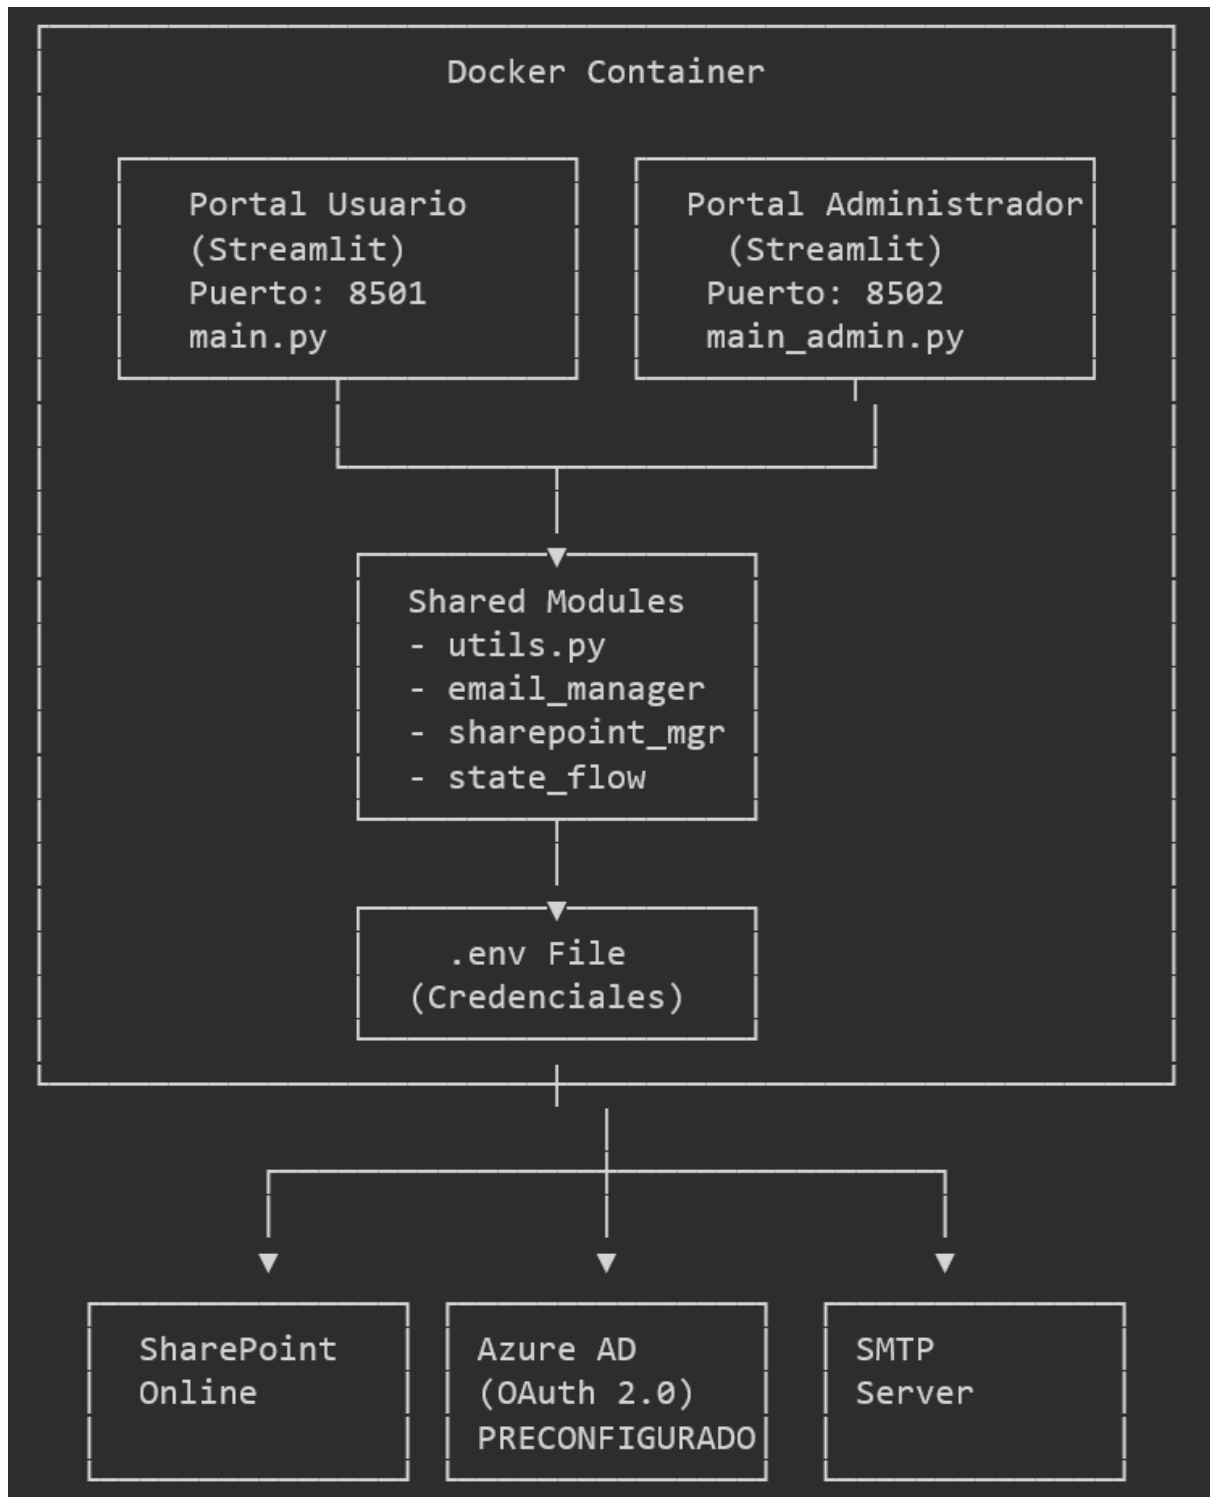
Docker Container

Portal Usuario
(Streamlit)
Puerto: 8501
main.py

Portal Administrador
(Streamlit)
Puerto: 8502
main_admin.py

Shared Modules
- utils.py
- email_manager
- sharepoint_mgr
- state_flow

.env File
(Credenciales)

SharePoint
Online

Azure AD
(OAuth 2.0)
PRECONFIGURADO

SMTP
Server